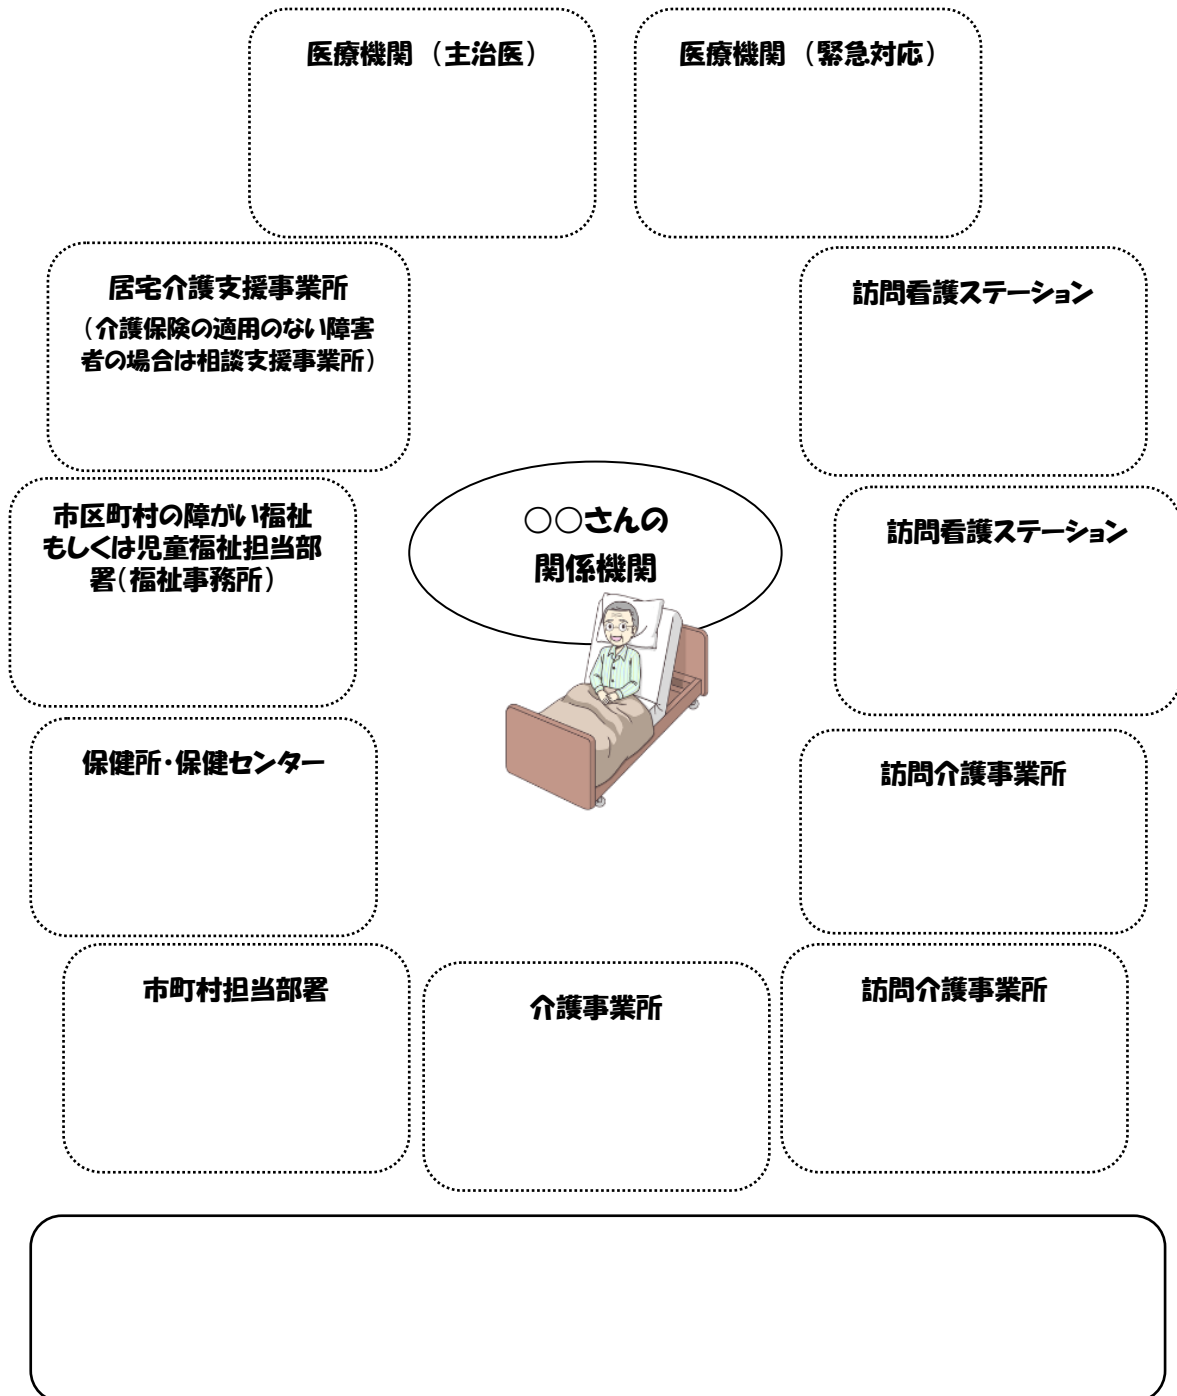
医療機関（主治医）

医療機関（緊急対応）

居宅介護支援事業所
（介護保険の適用のない障害者の場合は相談支援事業所）

訪問看護ステーション

市区町村の障がい福祉もしくは児童福祉担当部署（福祉事務所）

○○さんの
関係機関

訪問看護ステーション

保健所・保健センター

訪問介護事業所

市町村担当部署

介護事業所

訪問介護事業所